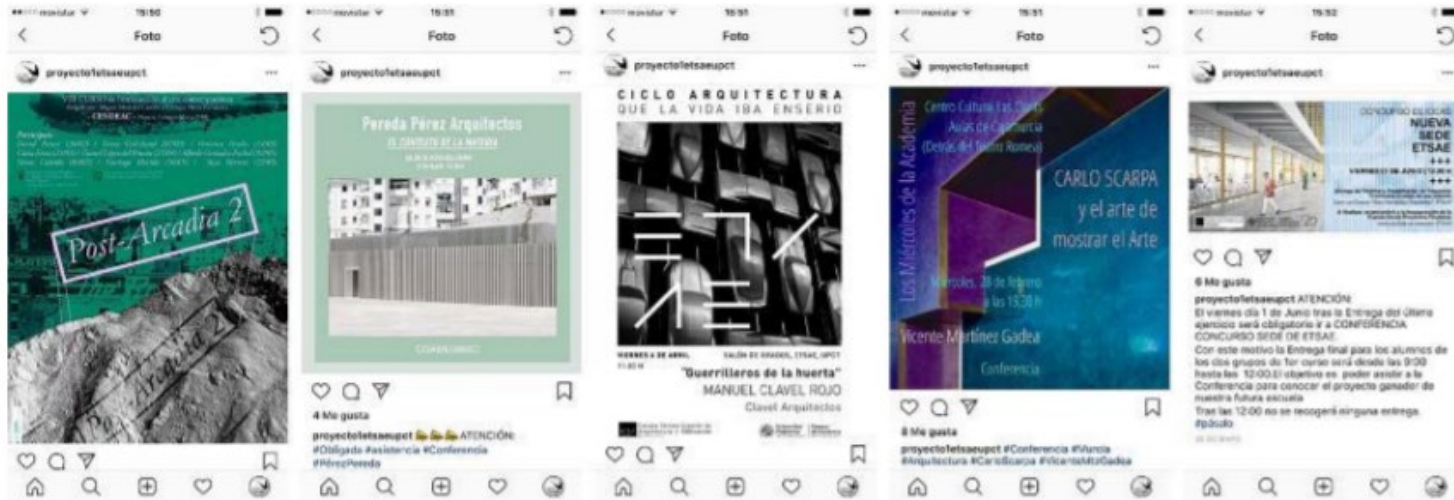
movistar 15:50
Foto
proyecto1etsaeupct
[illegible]
Post-Arcadia 2
Post-Arcadia 2

movistar 15:51
Foto
proyecto1etsaeupct
Pereda Pérez Arquitectos
EL CONTEXTO DE LA MATERIA
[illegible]
4 Me gusta
proyecto1etsaeupct ATENCIÓN: #Obligada #asistencia #Conferencia #PérezPereda

movistar 15:51
Foto
proyecto1etsaeupct
CICLO ARQUITECTURA
QUE LA VIDA IBA ENSERIO
VIERNES 6 DE ABRIL
SALÓN DE GRADOS, ETSAE, UPCT
"Guerrilleros de la huerta"
MANUEL CLAVEL ROJO
Clavel Arquitectos

movistar 15:51
Foto
proyecto1etsaeupct
Los Miércoles de la Academia
Centro Cultural Las Claras
Aulas de Cajamurcia
(Detrás del Teatro Romea)
CARLO SCARPA
y el arte de
mostrar el Arte
Miércoles, 28 de febrero
a las 19:30 h
Vicente Martínez Gadea
Conferencia
8 Me gusta
proyecto1etsaeupct #Conferencia #Murcia #Arquitectura #CarloScarpa #VicenteMtzGadea

movistar 15:52
Foto
proyecto1etsaeupct
CONCURSO DE IDEAS
NUEVA SEDE ETSAE
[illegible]
6 Me gusta
proyecto1etsaeupct ATENCIÓN: El viernes día 1 de Junio tras la Entrega del último ejercicio será obligatorio ir a CONFERENCIA CONCURSO SEDE DE ETSAE. Con este motivo la Entrega final para los alumnos de los dos grupos de 1er curso será desde las 9:00 hasta las 12:00.El objetivo es poder asistir a la Conferencia para conocer el proyecto ganador de nuestra futura escuela. Tras las 12:00 no se recogerá ninguna entrega. #pbaulo
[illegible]